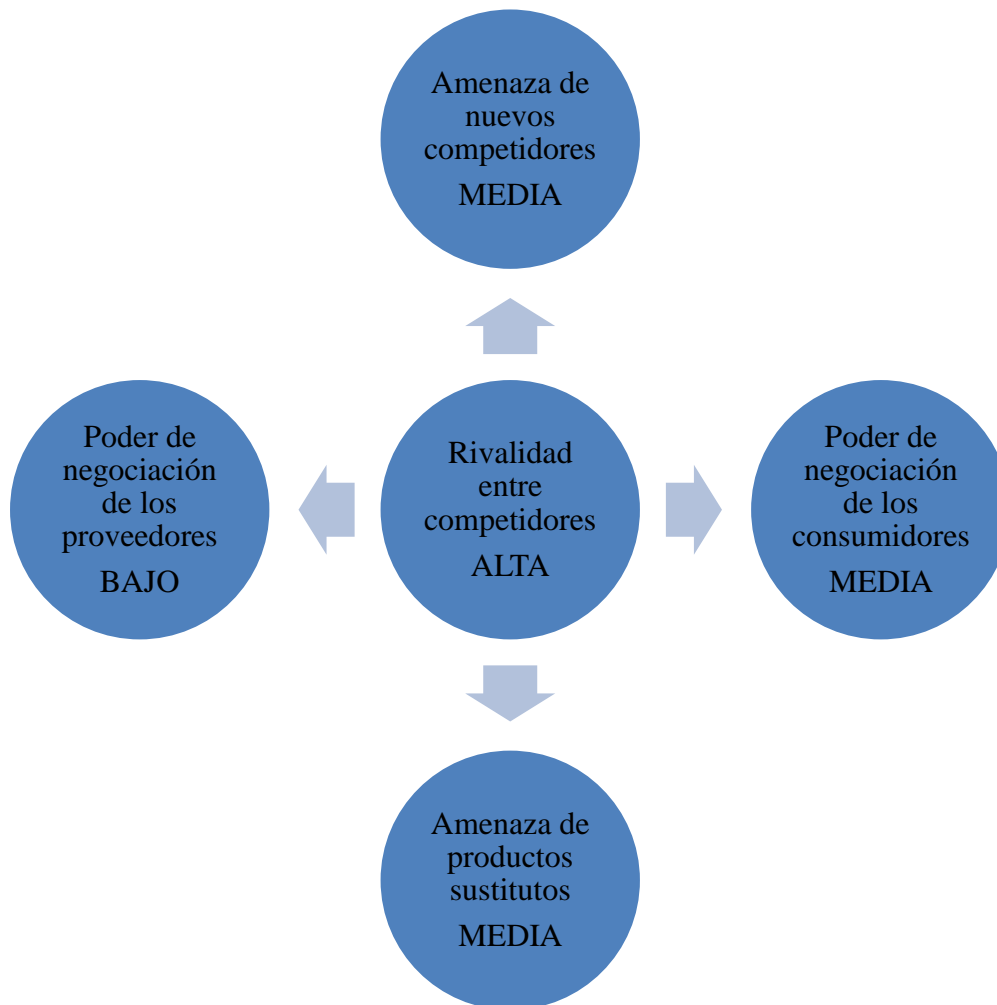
Amenaza de nuevos competidores
MEDIA

Poder de negociación de los proveedores
BAJO

Rivalidad entre competidores
ALTA

Poder de negociación de los consumidores
MEDIA

Amenaza de productos sustitutos
MEDIA